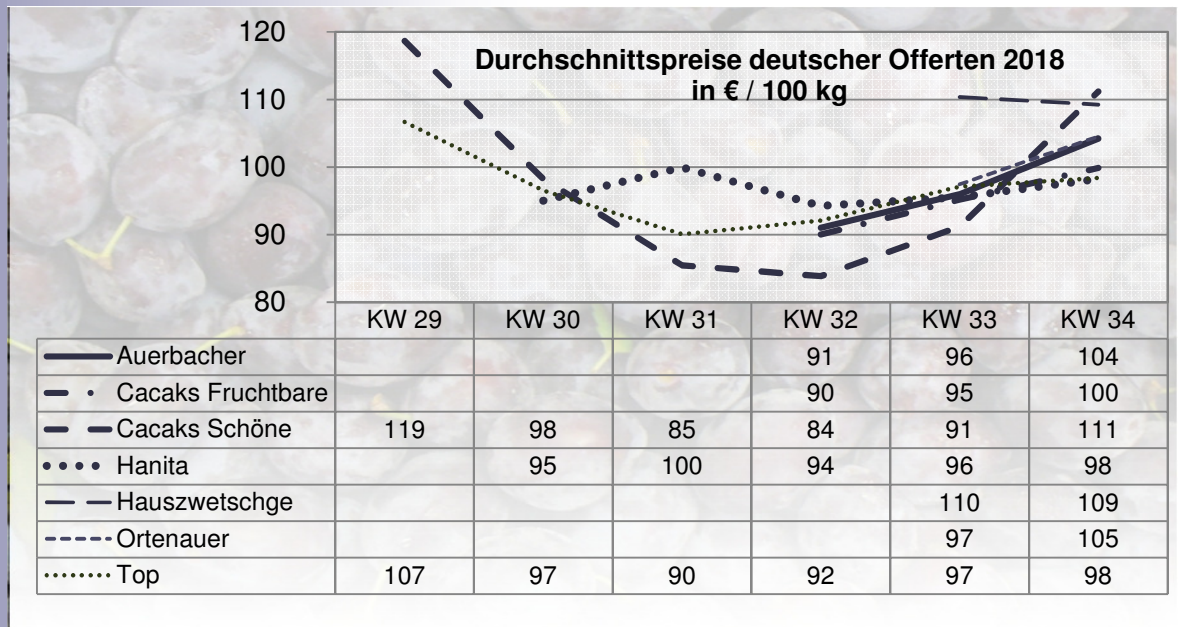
Durchschnittspreise deutscher Offerten 2018
in € / 100 kg

120
110
100
90
80

| | KW 29 | KW 30 | KW 31 | KW 32 | KW 33 | KW 34 |
|---|---|---|---|---|---|---|
| Auerbacher | | | | 91 | 96 | 104 |
| Cacaks Fruchtbare | | | | 90 | 95 | 100 |
| Cacaks Schöne | 119 | 98 | 85 | 84 | 91 | 111 |
| Hanita | | 95 | 100 | 94 | 96 | 98 |
| Hauszwetschge | | | | | 110 | 109 |
| Ortenauer | | | | | 97 | 105 |
| Top | 107 | 97 | 90 | 92 | 97 | 98 |